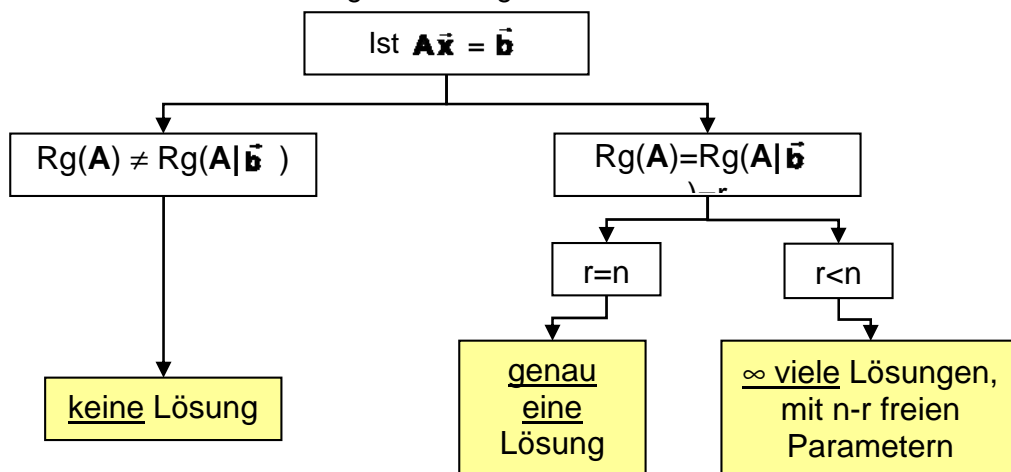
Ist $\mathbf{A}\vec{\mathbf{x}} = \vec{\mathbf{b}}$

Rg(**A**) $\neq$ Rg(**A|**$\vec{\mathbf{b}}$ )

Rg(**A**)=Rg(**A|**$\vec{\mathbf{b}}$ )=r

r=n

r<n

keine Lösung

genau eine Lösung

$\infty$ viele Lösungen, mit n-r freien Parametern